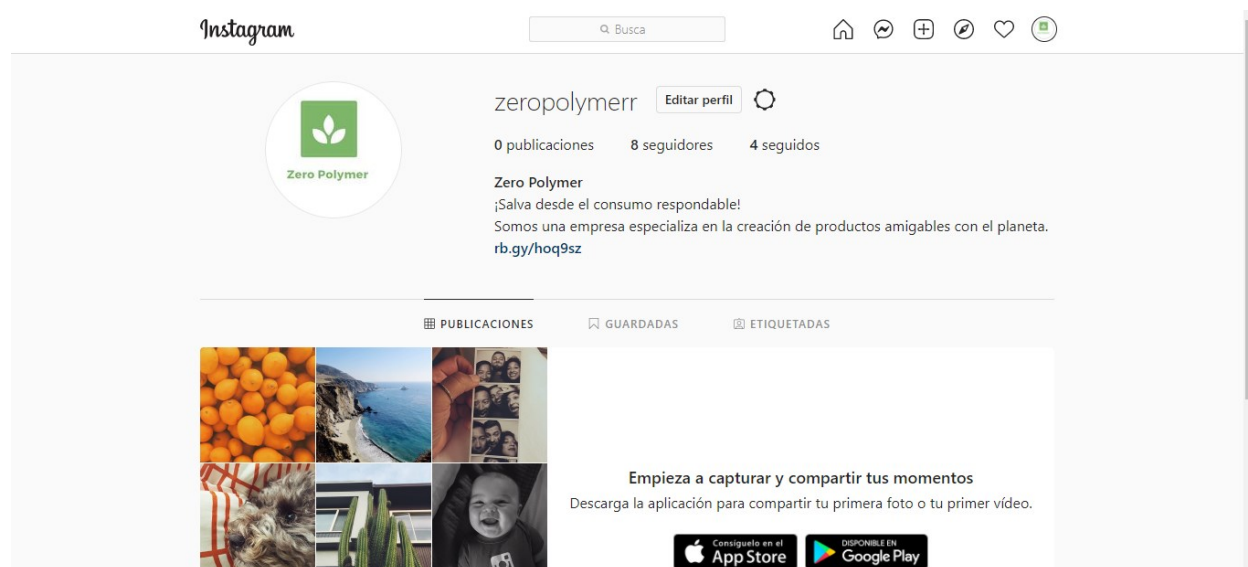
Instagram

Busca

Zero Polymer

zeropolymerr Editar perfil

0 publicaciones 8 seguidores 4 seguidos

Zero Polymer
¡Salva desde el consumo respondable!
Somos una empresa especializa en la creación de productos amigables con el planeta.
rb.gy/hoq9sz

PUBLICACIONES GUARDADAS ETIQUETADAS

Empieza a capturar y compartir tus momentos
Descarga la aplicación para compartir tu primera foto o tu primer vídeo.

Consíguelo en el App Store

DISPONIBLE EN Google Play